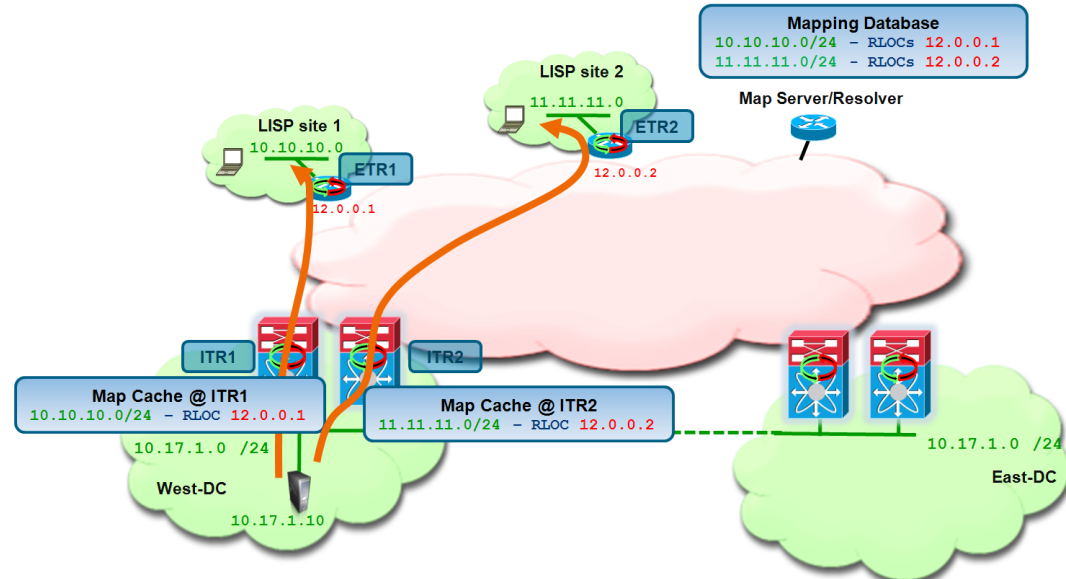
Mapping Database
10.10.10.0/24 – RLOCs 12.0.0.1
11.11.11.0/24 – RLOCs 12.0.0.2

LISP site 2
11.11.11.0
ETR2
12.0.0.2

Map Server/Resolver

LISP site 1
10.10.10.0
ETR1
12.0.0.1

ITR1
ITR2

Map Cache @ ITR1
10.10.10.0/24 – RLOC 12.0.0.1

Map Cache @ ITR2
11.11.11.0/24 – RLOC 12.0.0.2

10.17.1.0 /24
West-DC
10.17.1.10

10.17.1.0 /24
East-DC